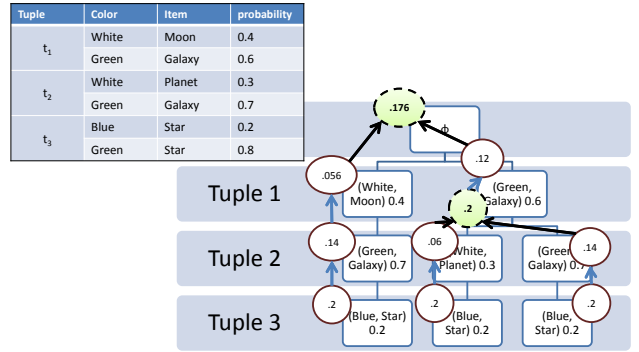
| Tuple | Color | Item | probability |
|---|---|---|---|
| $t_1$ | White | Moon | 0.4 |
| | Green | Galaxy | 0.6 |
| $t_2$ | White | Planet | 0.3 |
| | Green | Galaxy | 0.7 |
| $t_3$ | Blue | Star | 0.2 |
| | Green | Star | 0.8 |

.176

Φ

.056

.12

Tuple 1

(White, Moon) 0.4

(Green, Galaxy) 0.6

.2

.14

.06

.14

Tuple 2

(Green, Galaxy) 0.7

(White, Planet) 0.3

(Green, Galaxy) 0.7

.2

.2

.2

Tuple 3

(Blue, Star) 0.2

(Blue, Star) 0.2

(Blue, Star) 0.2